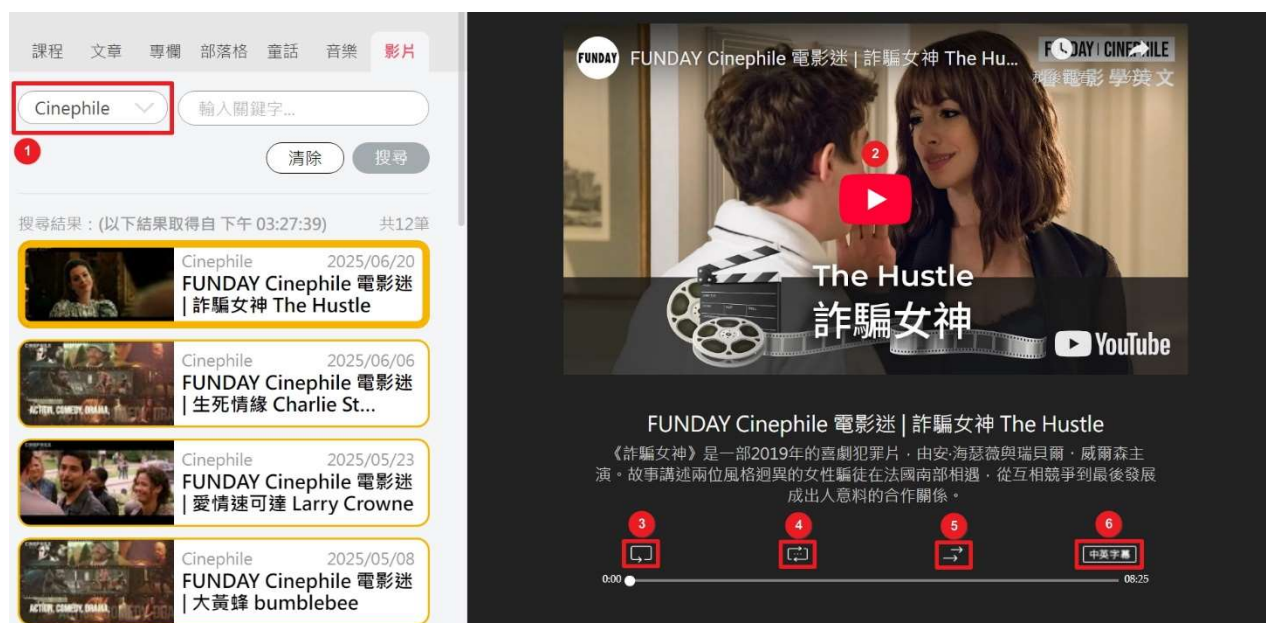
課程 文章 專欄 部落格 童話 音樂 影片

Cinephile

輸入關鍵字...

1

清除 搜尋

搜尋結果：(以下結果取得自 下午 03:27:39) 共12筆

Cinephile 2025/06/20
FUNDAY Cinephile 電影迷 | 詐騙女神 The Hustle

Cinephile 2025/06/06
FUNDAY Cinephile 電影迷 | 生死情緣 Charlie St...

Cinephile 2025/05/23
FUNDAY Cinephile 電影迷 | 愛情速可達 Larry Crowne

Cinephile 2025/05/08
FUNDAY Cinephile 電影迷 | 大黃蜂 bumblebee

FUNDAY FUNDAY Cinephile 電影迷 | 詐騙女神 The Hu...

FUNDAY | CINEPHILE
看電影 學英文

2

The Hustle
詐騙女神

YouTube

FUNDAY Cinephile 電影迷 | 詐騙女神 The Hustle

《詐騙女神》是一部2019年的喜劇犯罪片，由安·海瑟薇與瑞貝爾．威爾森主演。故事講述兩位風格迥異的女性騙徒在法國南部相遇，從互相競爭到最後發展成出人意料的合作關係。

3 4 5 6

中英字幕

0:00 08:25